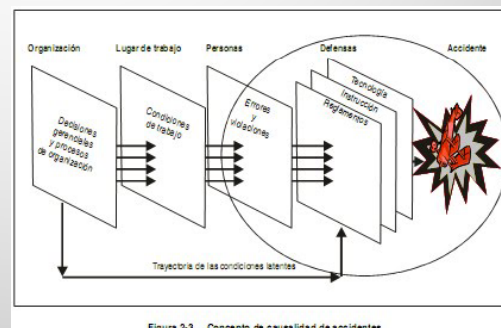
Organización

Lugar de trabajo

Personas

Defensas

Accidente

Decisiones gerenciales y procesos de organización

Condiciones de trabajo

Errores y violaciones

Tecnología

Instrucción

Reglamentos

Trayectoria de las condiciones latentes

Figura 2-3. Concepto de causalidad de accidentes